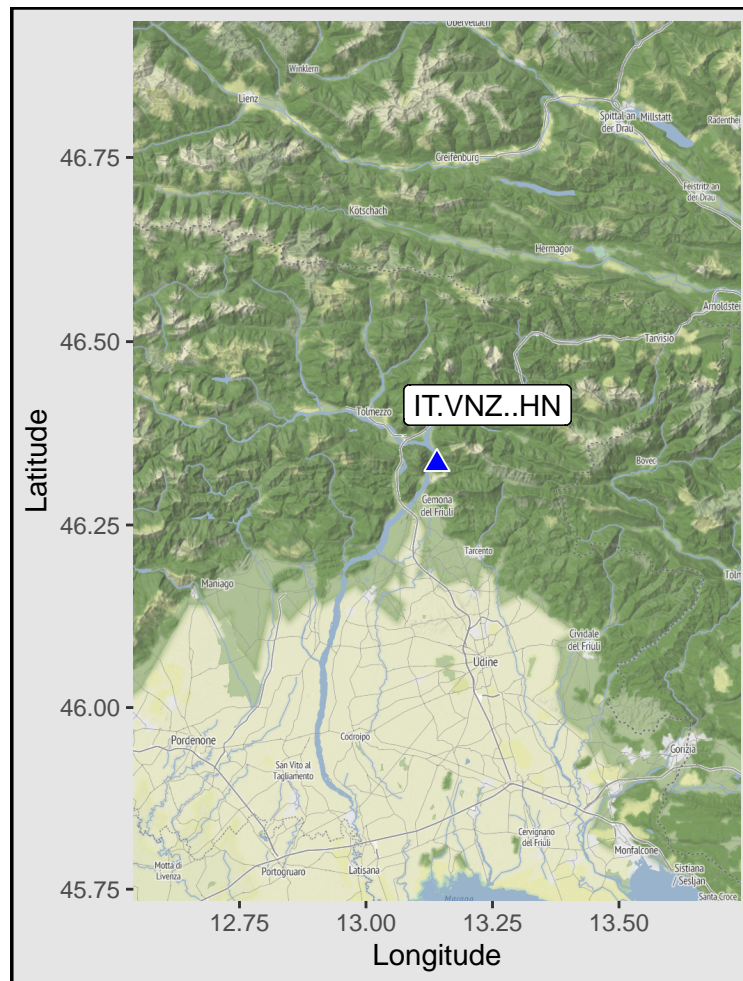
Obervellach
Winklern
Lienz
Spittal an der Drau
Millstatt
Radenthei
Greifenburg
Feistritz an der Drau
Kötschach
Hermagor
Arnoldstei
Tarvisio
Tolmezzo
IT.VNZ..HN
Bovec
Gemona del Friuli
Tarcento
Maniago
Tolm
Cividale del Friuli
Udine
Gorizia
Pordenone
Codroipo
San Vito al Tagliamento
Cervignano del Friuli
Monfalcone
Sistiana / Sesljan
Santa Croce
Motta di Livenza
Portogruaro
Latisana
Marano
46.75
46.50
46.25
46.00
45.75
Latitude
12.75
13.00
13.25
13.50
Longitude